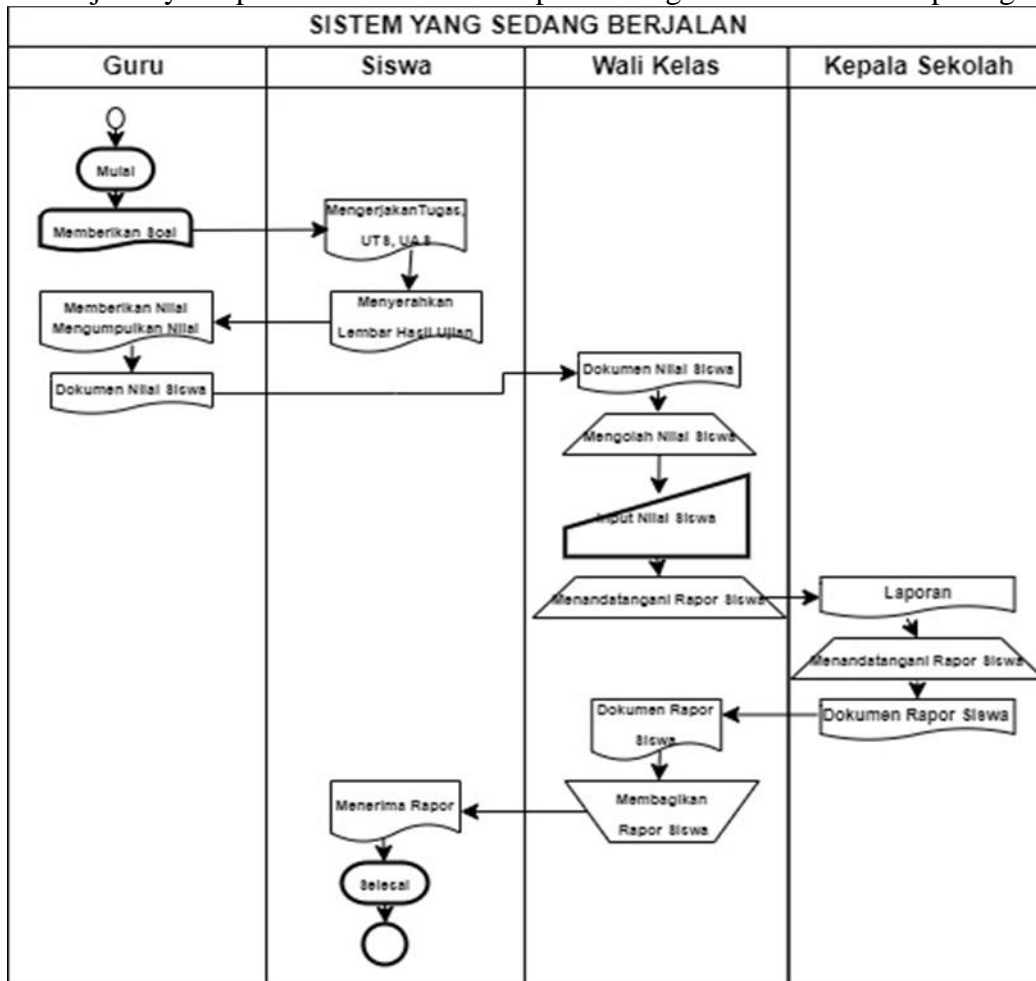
SISTEM YANG SEDANG BERJALAN

| Guru | Siswa | Wali Kelas | Kepala Sekolah |
|---|---|---|---|

Mulai

Memberikan Soal

MengerjakanTugas, UTS, UAS

Menyerahkan Lembar Hasil Ujian

Memberikan Nilai Mengumpulkan Nilai

Dokumen Nilai Siswa

Dokumen Nilai Siswa

Mengolah Nilai Siswa

Input Nilai Siswa

Menandatangani Rapor Siswa

Laporan

Menandatangani Rapor Siswa

Dokumen Rapor Siswa

Dokumen Rapor Siswa

Membagikan Rapor Siswa

Menerima Rapor

Selesai